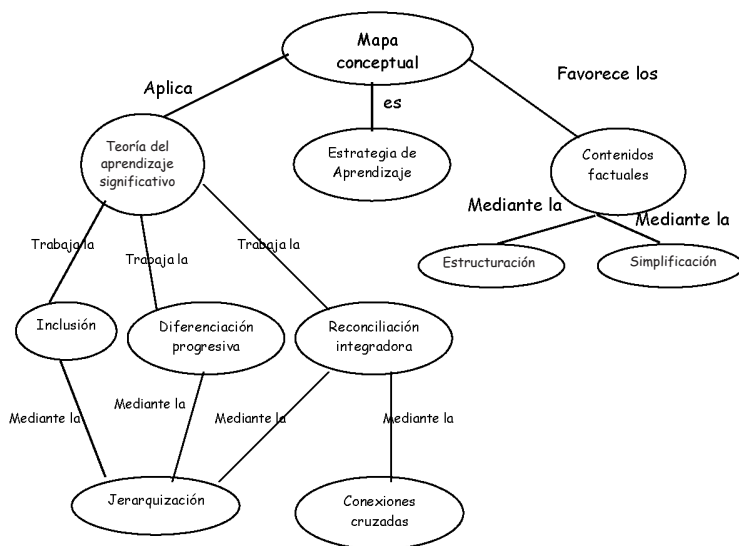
Mapa conceptual

Aplica

es

Favorece los

Teoría del aprendizaje significativo

Estrategia de Aprendizaje

Contenidos factuales

Mediante la

Mediante la

Estructuración

Simplificación

Trabaja la

Trabaja la

Trabaja la

Inclusión

Diferenciación progresiva

Reconciliación integradora

Mediante la

Mediante la

Mediante la

Mediante la

Jerarquización

Conexiones cruzadas